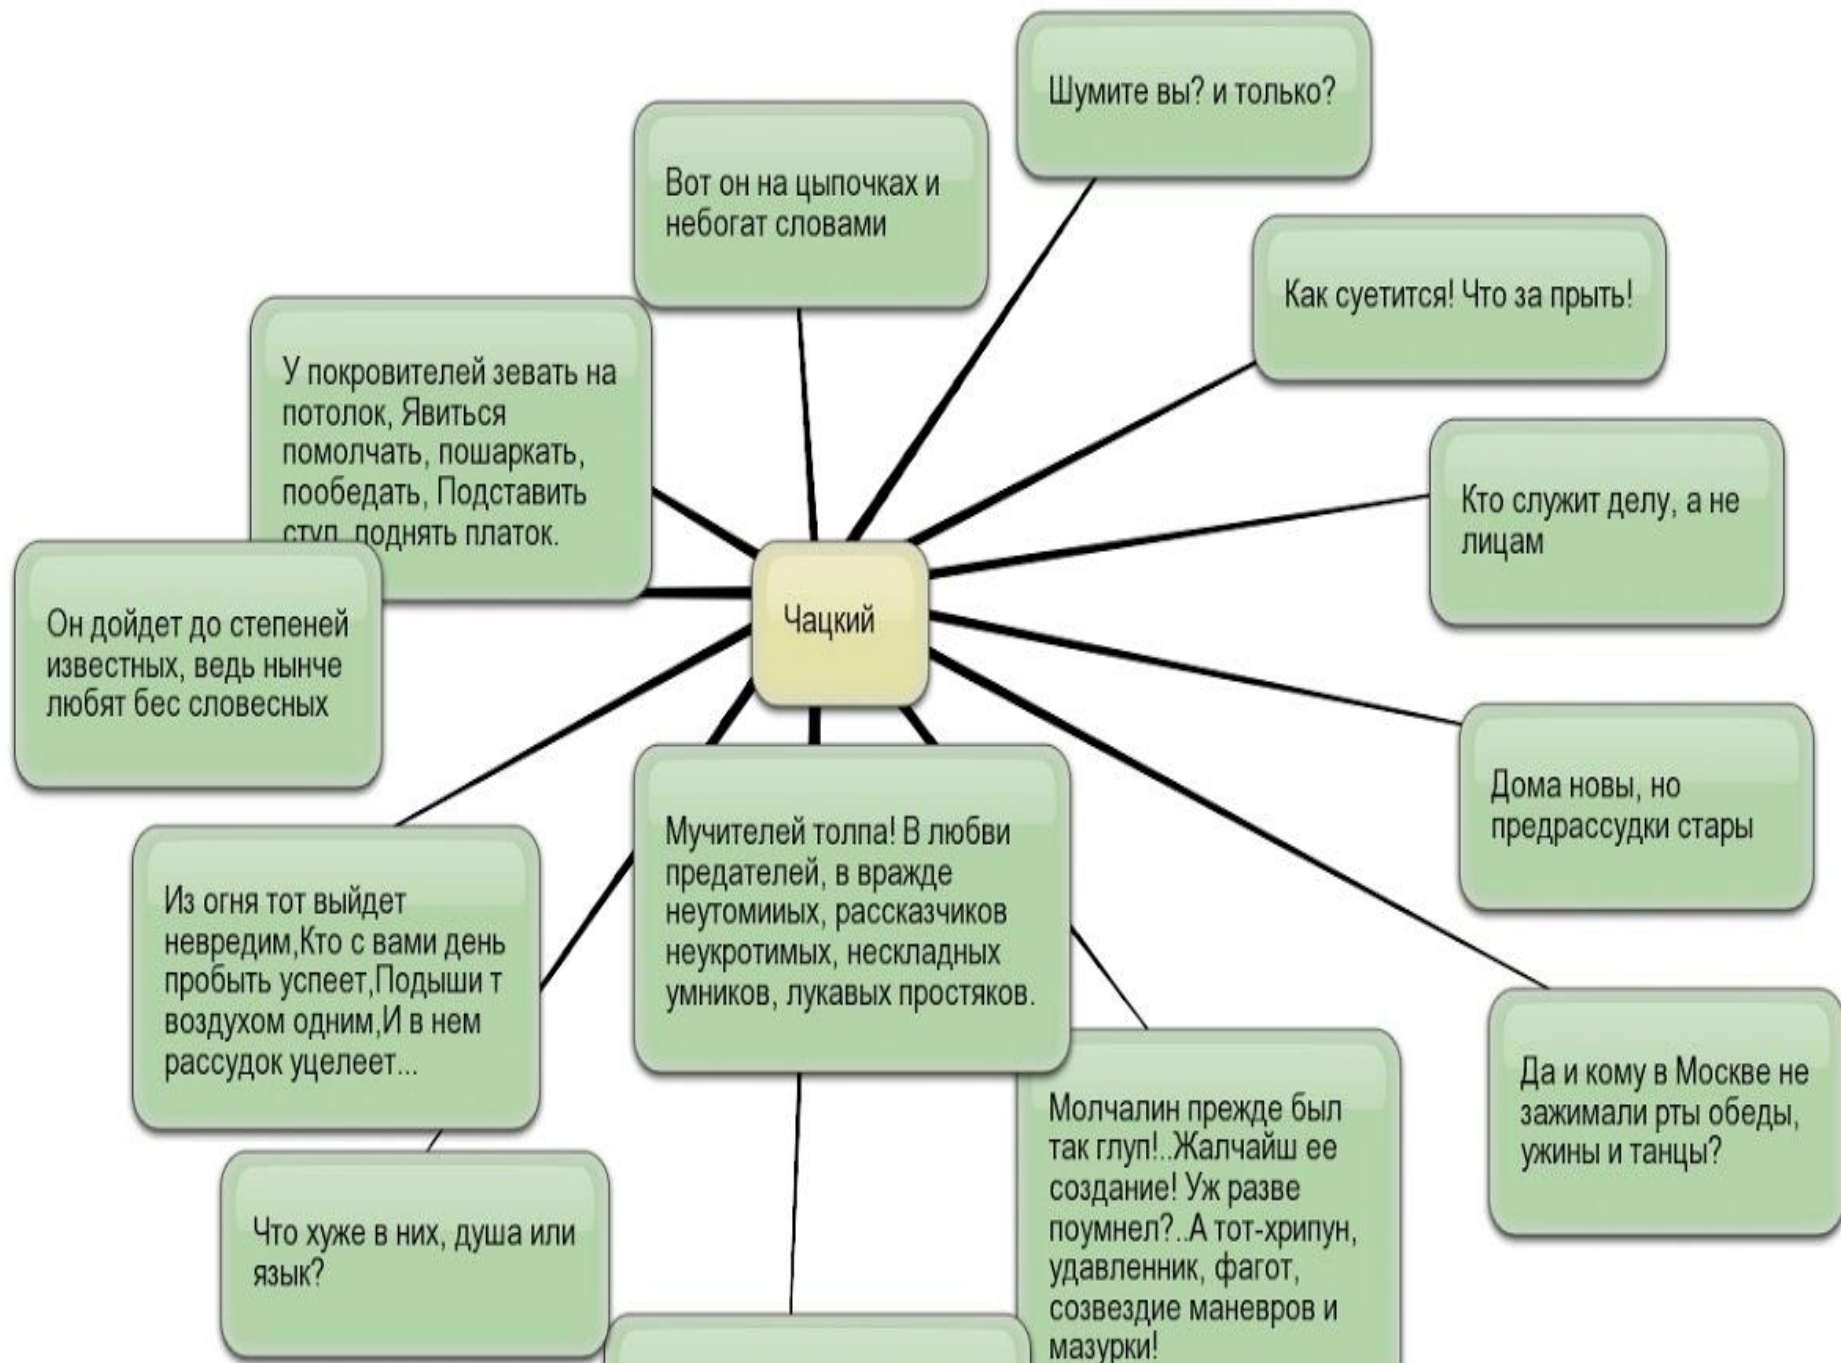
Шумите вы? и только?

Вот он на цыпочках и небогат словами

Как суетится! Что за прыть!

У покровителей зевать на потолок, Явиться помолчать, пошаркать, пообедать, Подставить стул, поднять платок.

Кто служит делу, а не лицам

Он дойдет до степеней известных, ведь нынче любят бес словесных

Чацкий

Дома новы, но предрассудки стары

Мучителей толпа! В любви предателей, в вражде неутомииых, рассказчиков неукротимых, нескладных умников, лукавых простяков.

Из огня тот выйдет невредим,Кто с вами день пробыть успеет,Подыши т воздухом одним,И в нем рассудок уцелеет...

Да и кому в Москве не зажимали рты обеды, ужины и танцы?

Молчалин прежде был так глуп!..Жалчайш ее создание! Уж разве поумнел?..А тот-хрипун, удавленник, фагот, созвездие маневров и мазурки!

Что хуже в них, душа или язык?